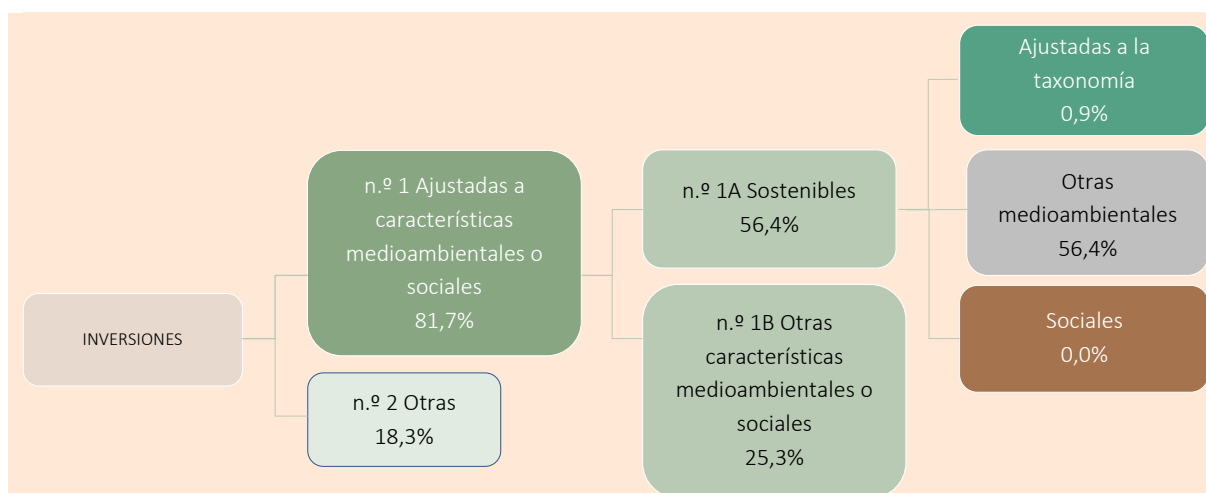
INVERSIONES

n.º 1 Ajustadas a características medioambientales o sociales
81,7%

n.º 2 Otras
18,3%

n.º 1A Sostenibles
56,4%

n.º 1B Otras características medioambientales o sociales
25,3%

Ajustadas a la taxonomía
0,9%

Otras medioambientales
56,4%

Sociales
0,0%